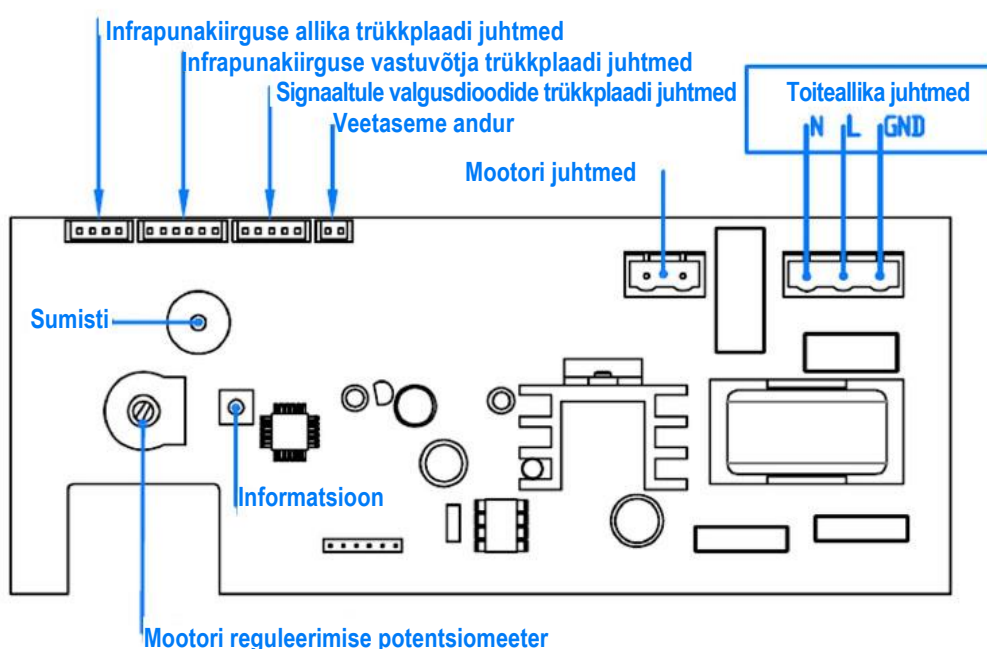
Infrapunakiirguse allika trükkplaadi juhtmed
Infrapunakiirguse vastuvõtja trükkplaadi juhtmed
Signaaltule valgusdioodide trükkplaadi juhtmed
Veetaseme andur

Toiteallika juhtmed
N L GND

Mootori juhtmed

Sumisti

Informatsioon

Mootori reguleerimise potentsiomeeter